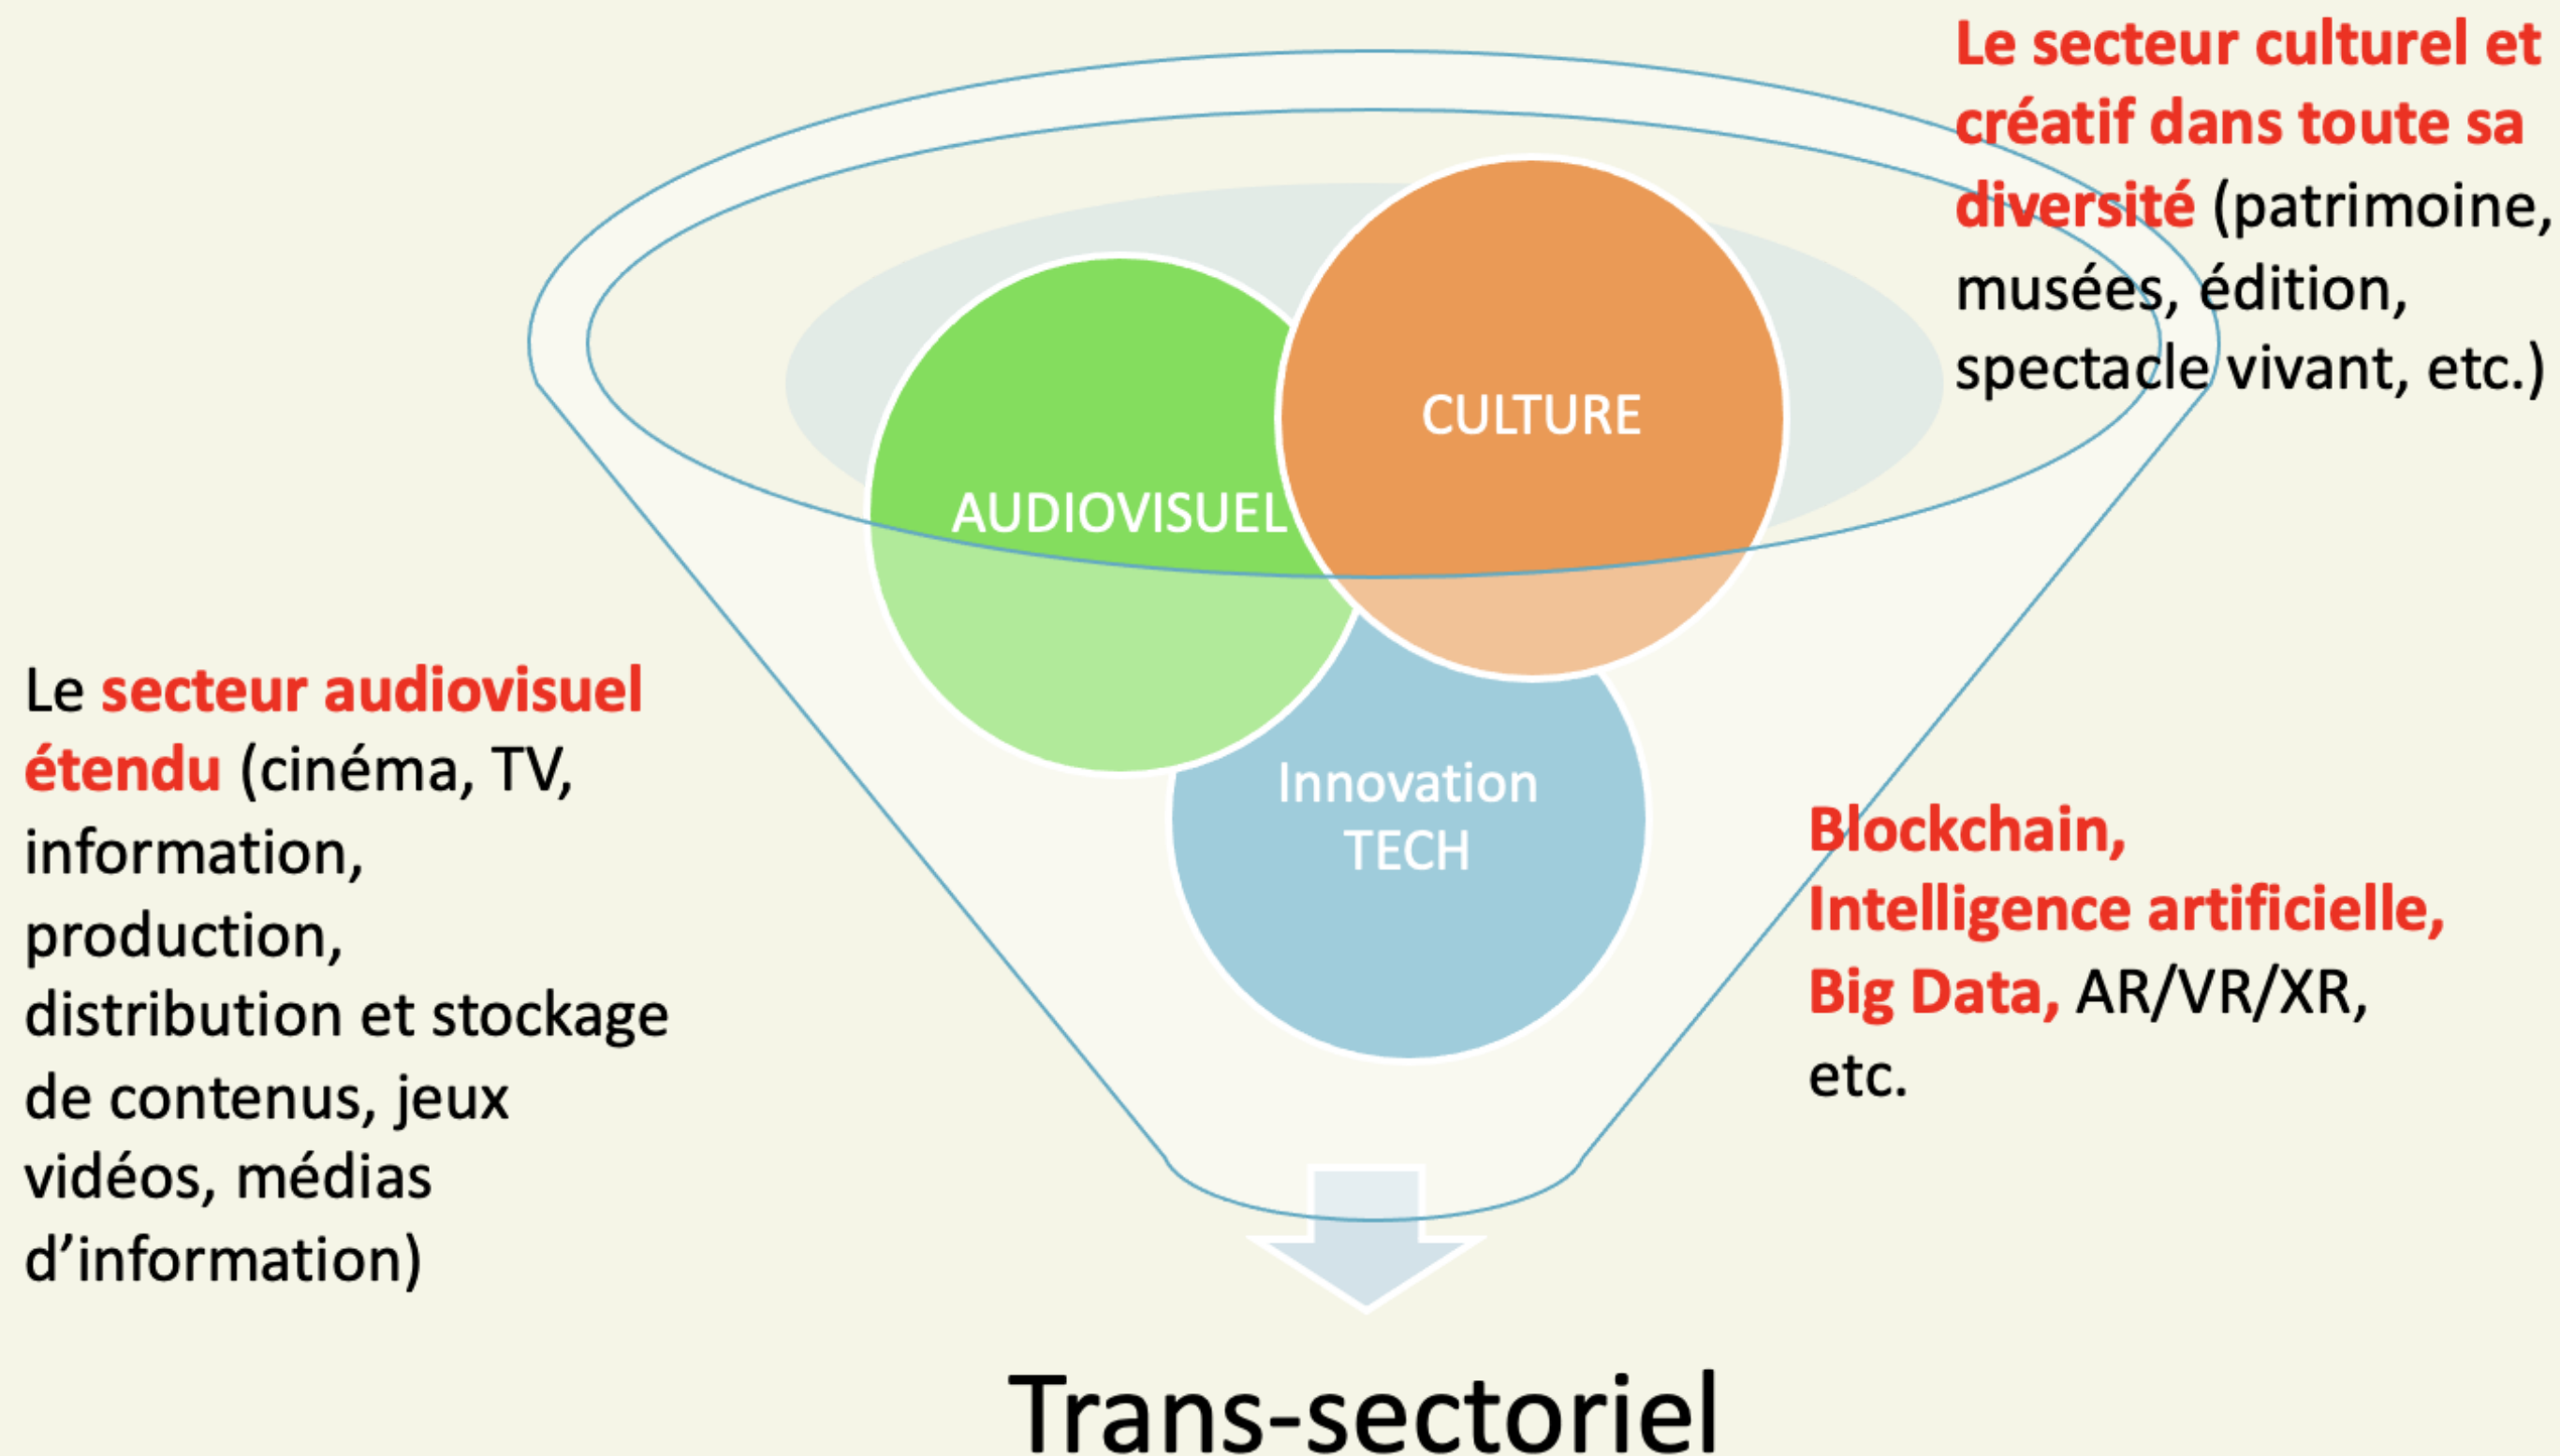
Le secteur culturel et créatif dans toute sa diversité (patrimoine, musées, édition, spectacle vivant, etc.)

CULTURE

AUDIOVISUEL

Innovation TECH

Le secteur audiovisuel étendu (cinéma, TV, information, production, distribution et stockage de contenus, jeux vidéos, médias d'information)

Blockchain, Intelligence artificielle, Big Data, AR/VR/XR, etc.

Trans-sectoriel